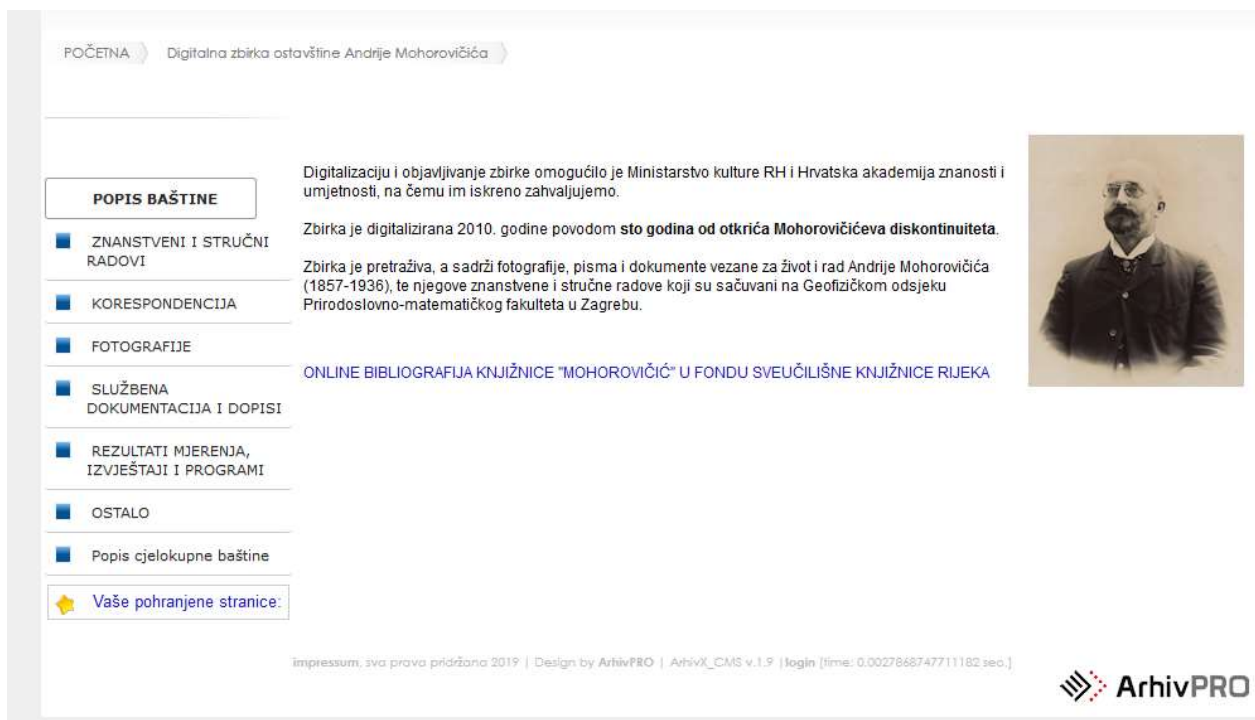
POČETNA Digitalna zbirka ostavštine Andrije Mohorovičića

POPIS BAŠTINE

ZNANSTVENI I STRUČNI RADOVI

KORESPONDENCIJA

FOTOGRAFIJE

SLUŽBENA DOKUMENTACIJA I DOPISI

REZULTATI MJERENJA, IZVJEŠTAJI I PROGRAMI

OSTALO

Popis cjelokupne baštine

Vaše pohranjene stranice:

Digitalizaciju i objavljivanje zbirke omogućilo je Ministarstvo kulture RH i Hrvatska akademija znanosti i umjetnosti, na čemu im iskreno zahvaljujemo.

Zbirka je digitalizirana 2010. godine povodom **sto godina od otkrića Mohorovičićeva diskontinuiteta**.

Zbirka je pretraživa, a sadrži fotografije, pisma i dokumente vezane za život i rad Andrije Mohorovičića (1857-1936), te njegove znanstvene i stručne radove koji su sačuvani na Geofizičkom odsjeku Prirodoslovno-matematičkog fakulteta u Zagrebu.

ONLINE BIBLIOGRAFIJA KNJIŽNICE "MOHOROVIČIĆ" U FONDU SVEUČILIŠNE KNJIŽNICE RIJEKA

impressum, sva prava pridržana 2019 | Design by ArhivPRO | ArhivX_CMS v.1.9 | login [time: 0.0027868747711182 sec.]

ArhivPRO